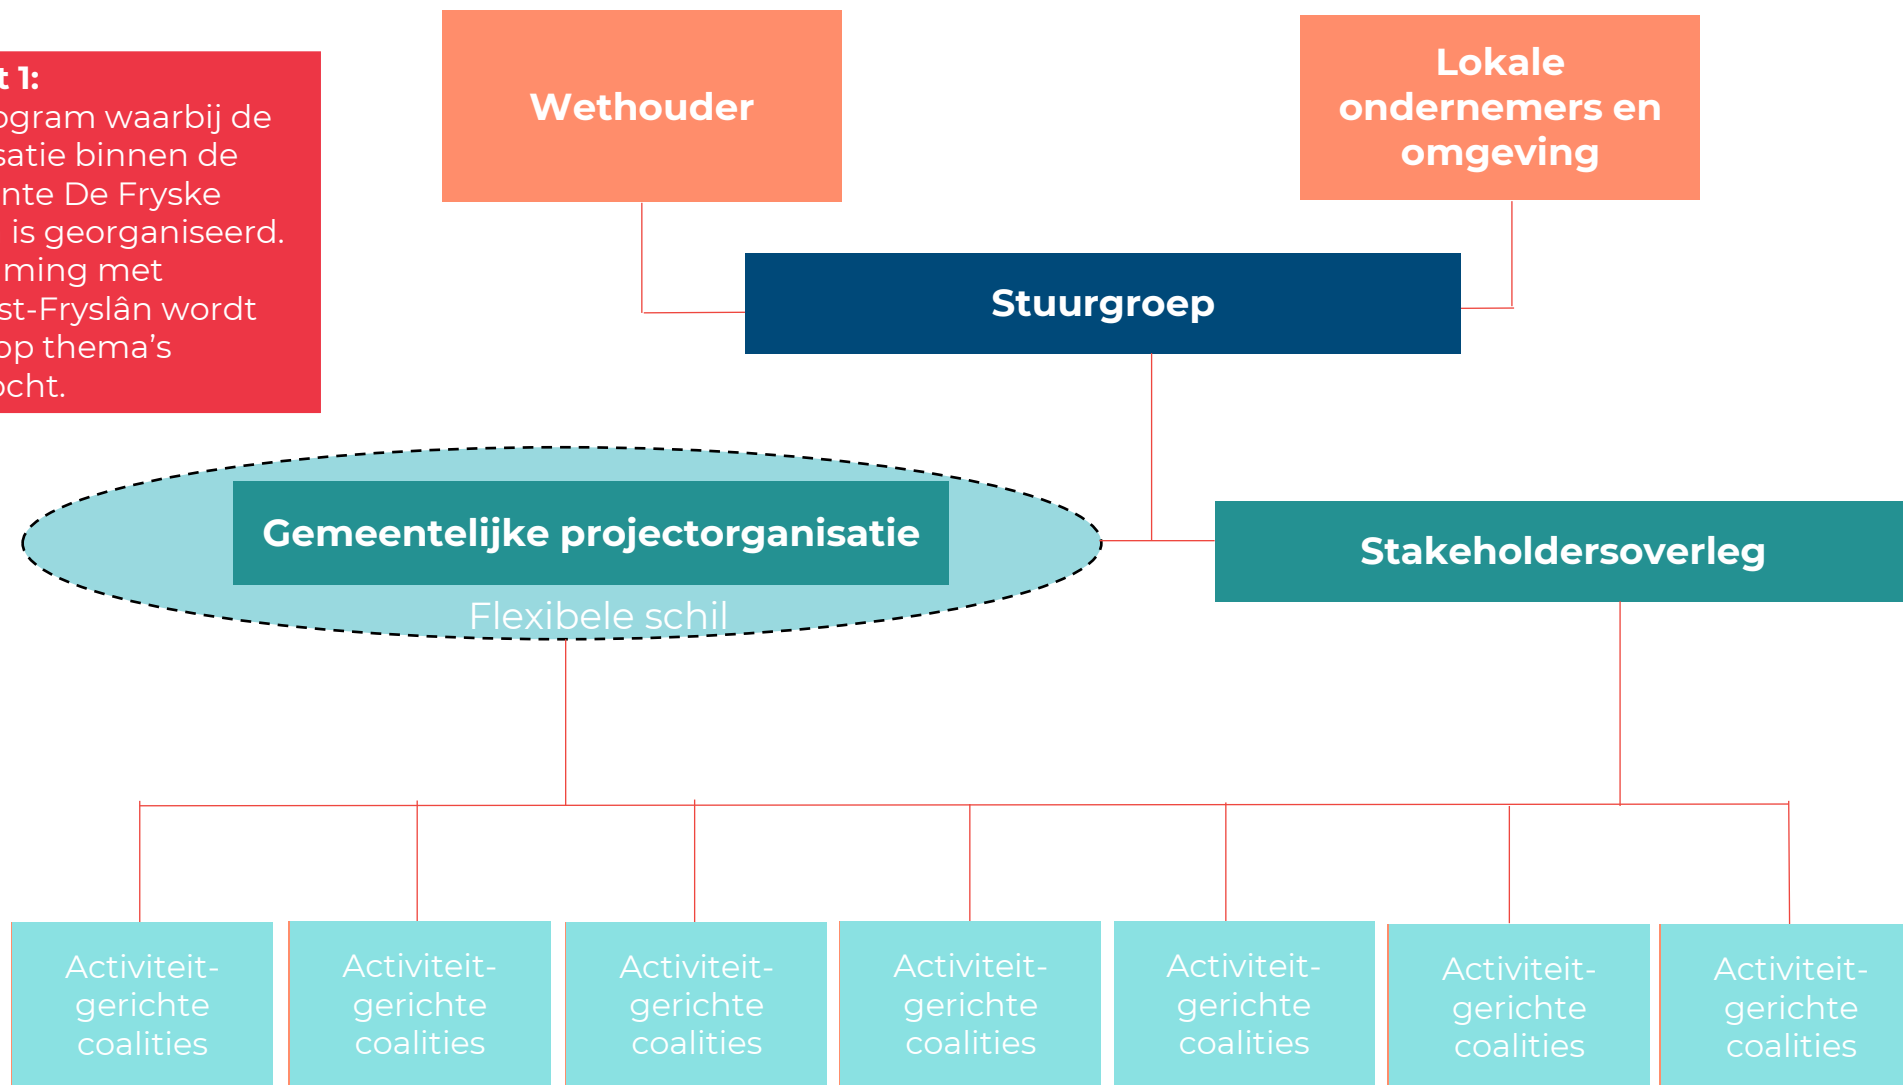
t 1:
ogram waarbij de satie binnen de nte De Fryske is georganiseerd. ming met st-Fryslân wordt op thema's ocht.

Wethouder

Lokale ondernemers en omgeving

Stuurgroep

Gemeentelijke projectorganisatie

Flexibele schil

Stakeholdersoverleg

Activiteit-gerichte coalities

Activiteit-gerichte coalities

Activiteit-gerichte coalities

Activiteit-gerichte coalities

Activiteit-gerichte coalities

Activiteit-gerichte coalities

Activiteit-gerichte coalities